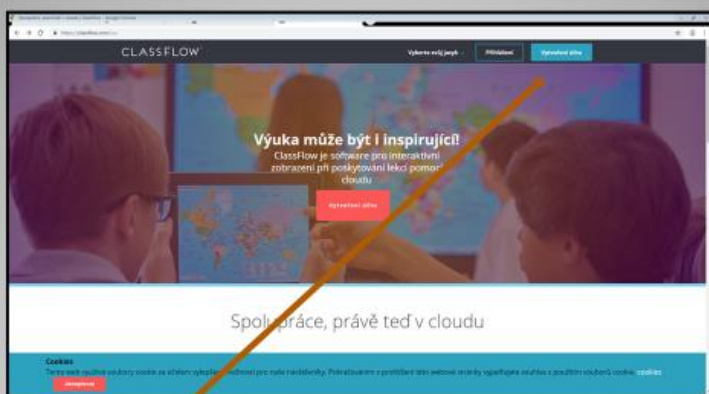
CLASSFLOW

Vyberte svůj jazyk

Přihlášení

Vytvoření účtu

Výuka může být i inspirující!

ClassFlow je software pro interaktivní zobrazení při poskytování lekcí pomocí cloudu

Vytvoření účtu

Spolupráce, právě teď v cloudu

Cookies

Tento web využívá soubory cookie za účelem vylepšení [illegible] pro naše návštěvníky. Pokračováním v prohlížení této webové stránky vyjadřujete souhlas s použitím souborů cookie. cookies

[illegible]